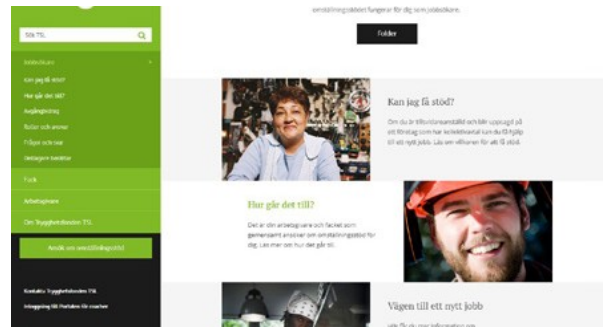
Sök TSL

Jobbsökare

Kan jag få stöd?

Hur går det till?

Avgångsvederlag

Roller och ansvar

Frågor och svar

Deltagares berättelser

Fack

Arbetsgivare

Om Trygghetsfonden TSL

Ansök om omställningsstöd

Kontakta Trygghetsfonden TSL

Inloggning för Portalen för coacher

omställningsstödet fungerar för dig som jobbsökare.

Folder

Kan jag få stöd?

Om du är tillsvidareanställd och blir uppsagd på ett företag som har kollektivavtal kan du få hjälp till ett nytt jobb. Läs om villkoren för att få stöd.

Hur går det till?

Det är din arbetsgivare och facket som gemensamt ansöker om omställningsstöd för dig. Läs mer om hur det går till.

Vägen till ett nytt jobb

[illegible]